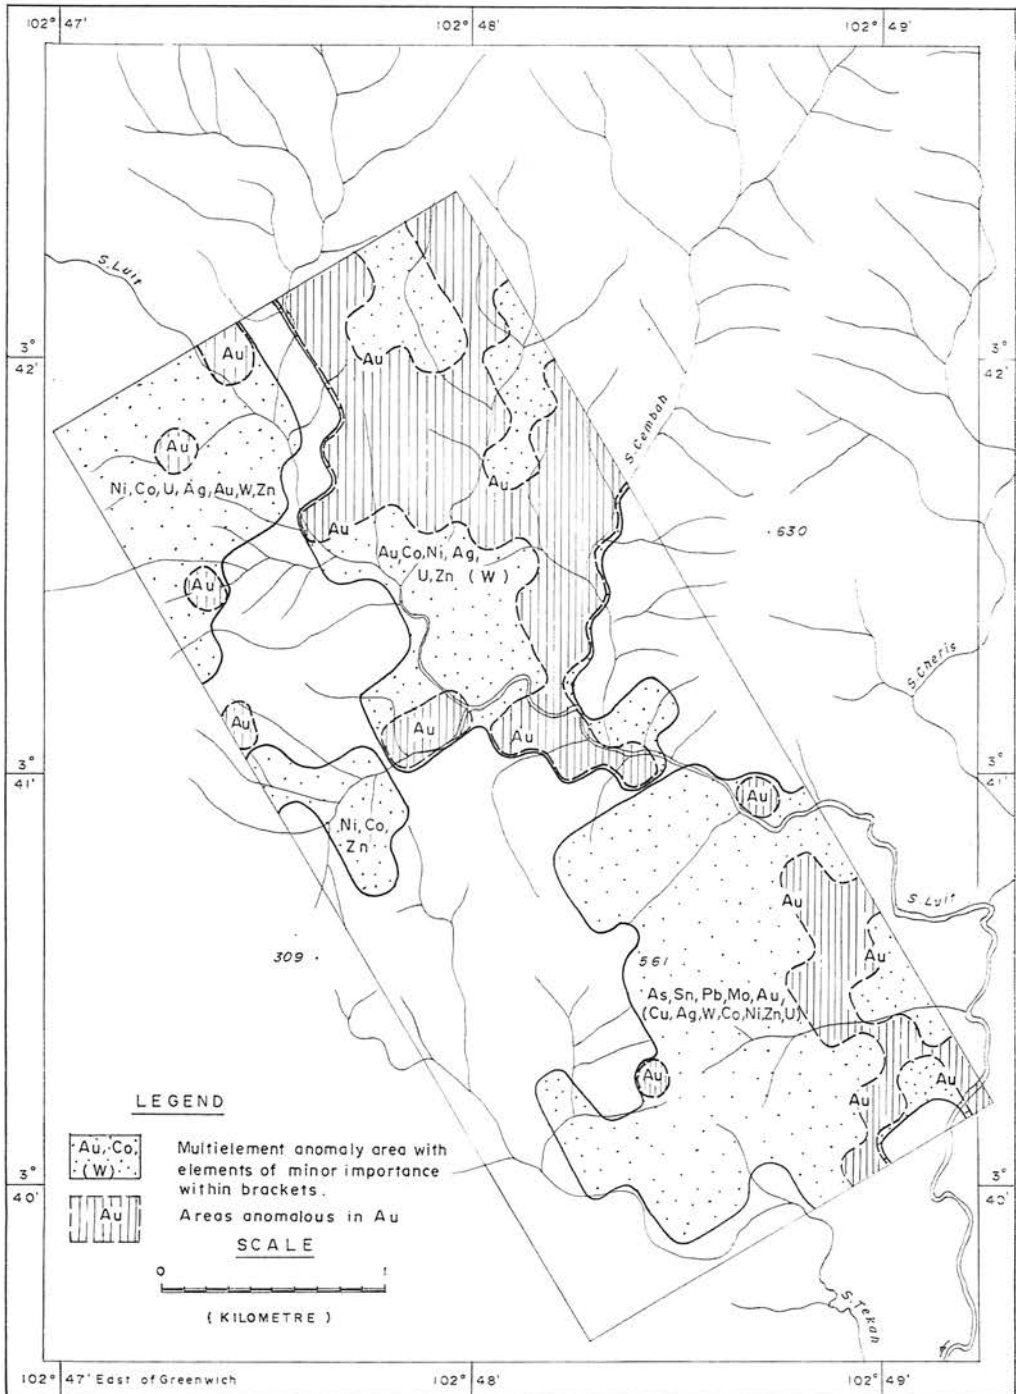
102° 47'
102° 48'
102° 49'

3° 42'
3° 42'

S. Luit

Au

Au

Au

Au

Ni, Co, U, Ag, Au, W, Zn

S. Cembah

Au

Au

Au, Co, Ni, Ag, U, Zn (W)

630

Au

S. Cheris

Au

Au

Au

3° 41'
3° 41'

Au

Ni, Co, Zn

Au

S. Luit

309

561

Au

As, Sn, Pb, Mo, Au, (Cu, Ag, W, Co, Ni, Zn, U)

Au

Au

Au

Au

LEGEND

Au, Co, (W)

Multielement anomaly area with elements of minor importance within brackets.

Au

Areas anomalous in Au

SCALE

0
1

(KILOMETRE)

3° 40'
3° 40'

S. Tekah

102° 47' East of Greenwich
102° 48'
102° 49'